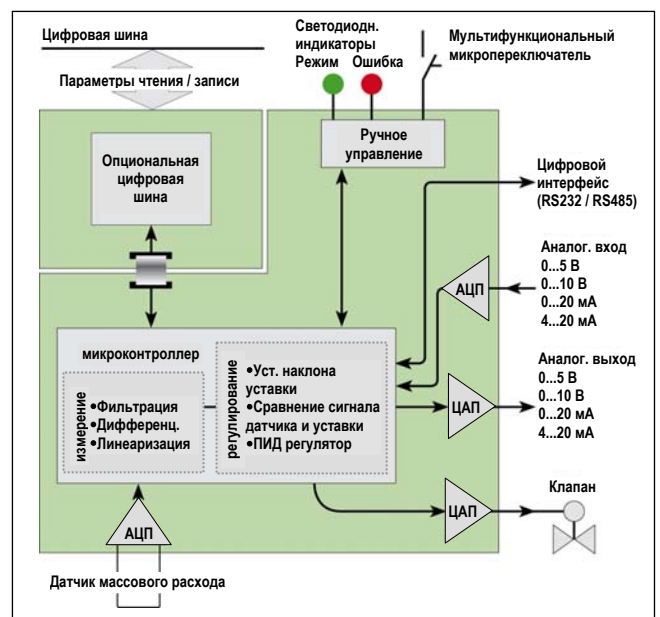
Цифровая шина

Параметры чтения / записи

Светодиодн. индикаторы
Режим Ошибка

Мультифункциональный микропереключатель

Ручное управление

Опциональная цифровая шина

Цифровой интерфейс (RS232 / RS485)

Аналог. вход
0...5 В
0...10 В
0...20 мА
4...20 мА

АЦП

микроконтроллер

измерение
•Фильтрация
•Дифференц.
•Линеаризация

регулирование
•Уст. наклона уставки
•Сравнение сигнала датчика и уставки
•ПИД регулятор

ЦАП

Аналог. выход
0...5 В
0...10 В
0...20 мА
4...20 мА

Клапан

ЦАП

АЦП

Датчик массового расхода